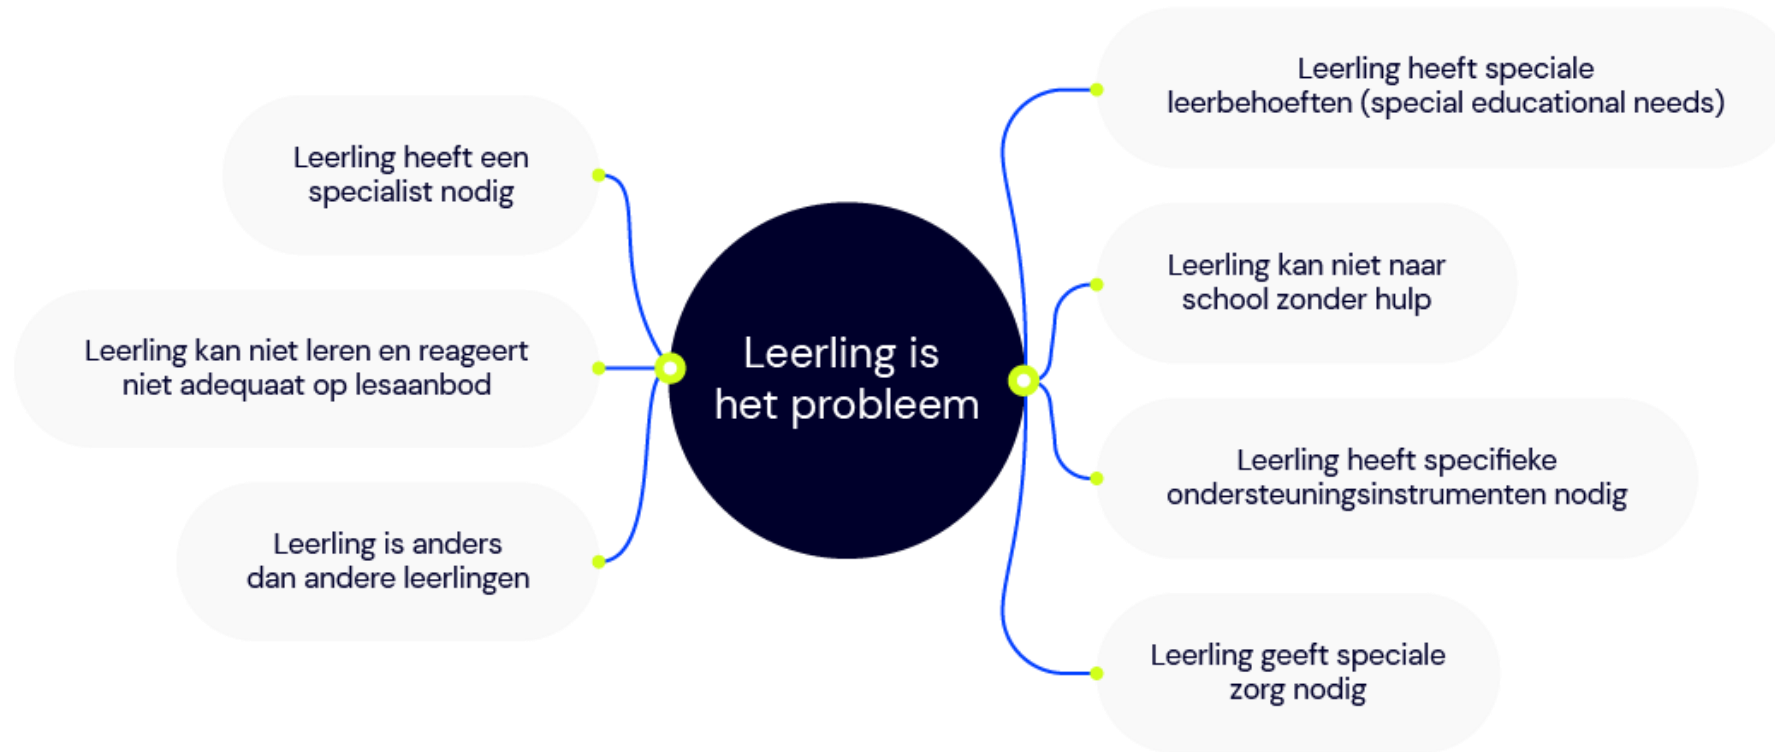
Leerling is het probleem

Leerling heeft een specialist nodig

Leerling kan niet leren en reageert niet adequaat op lesaanbod

Leerling is anders dan andere leerlingen

Leerling heeft speciale leerbehoeften (special educational needs)

Leerling kan niet naar school zonder hulp

Leerling heeft specifieke ondersteuningsinstrumenten nodig

Leerling geeft speciale zorg nodig